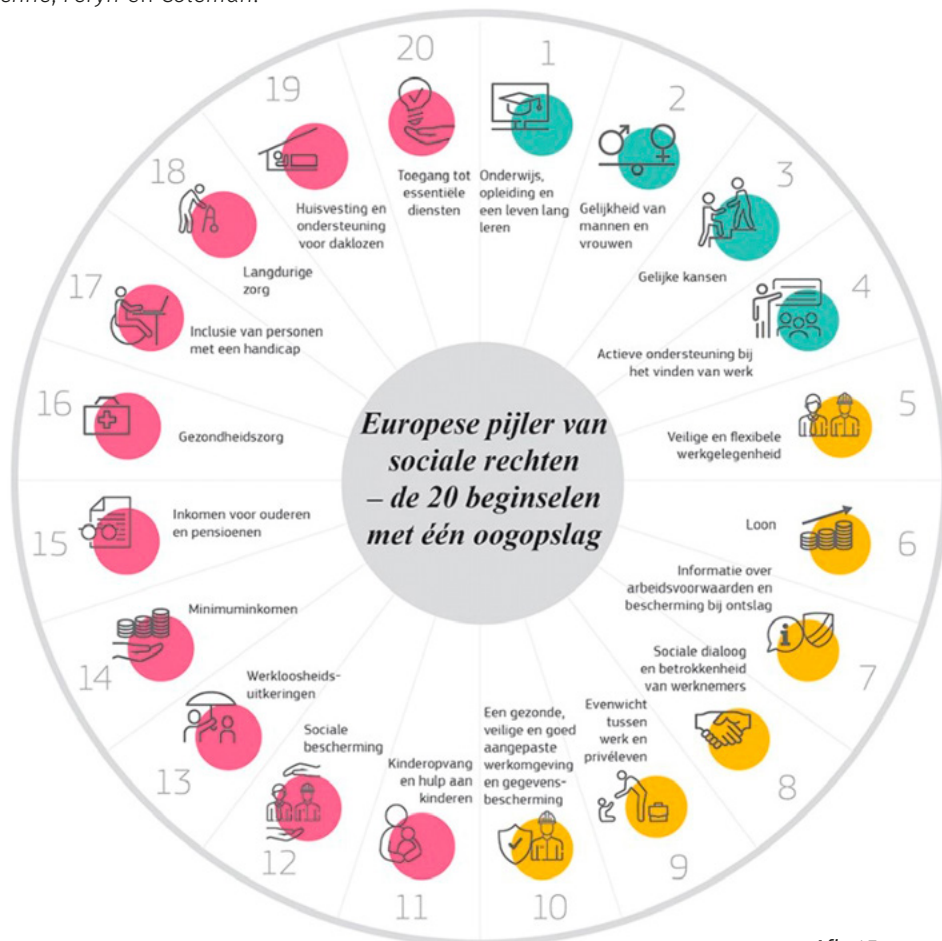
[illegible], Foryn en Cotoman.

Europese pijler van sociale rechten – de 20 beginselen met één oogopslag

1
Onderwijs, opleiding en een leven lang leren

2
Gelijkheid van mannen en vrouwen

3
Gelijke kansen

4
Actieve ondersteuning bij het vinden van werk

5
Veilige en flexibele werkgelegenheid

6
Loon

7
Informatie over arbeidsvoorwaarden en bescherming bij ontslag

Sociale dialoog en betrokkenheid van werknemers

8
Evenwicht tussen werk en privéleven

9
Een gezonde, veilige en goed aangepaste werkomgeving en gegevensbescherming

10

11
Kinderopvang en hulp aan kinderen

12
Sociale bescherming

13
Werkloosheidsuitkeringen

14
Minimuminkomen

15
Inkomen voor ouderen en pensioenen

16
Gezondheidszorg

17
Inclusie van personen met een handicap

18
Langdurige zorg

19
Huisvesting en ondersteuning voor daklozen

20
Toegang tot essentiële diensten

Afb. 15